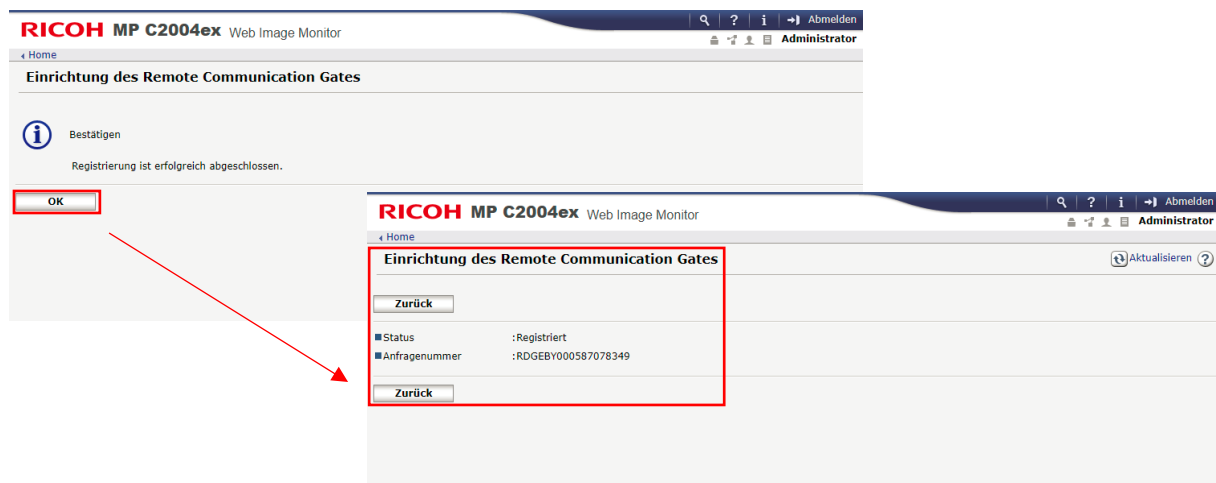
RICOH MP C2004ex Web Image Monitor

? i Abmelden

Administrator

Home

Einrichtung des Remote Communication Gates

Bestätigen

Registrierung ist erfolgreich abgeschlossen.

OK

RICOH MP C2004ex Web Image Monitor

? i Abmelden

Administrator

Home

Einrichtung des Remote Communication Gates

Aktualisieren

Zurück

Status :Registriert

Anfragenummer :RDGEBY000587078349

Zurück